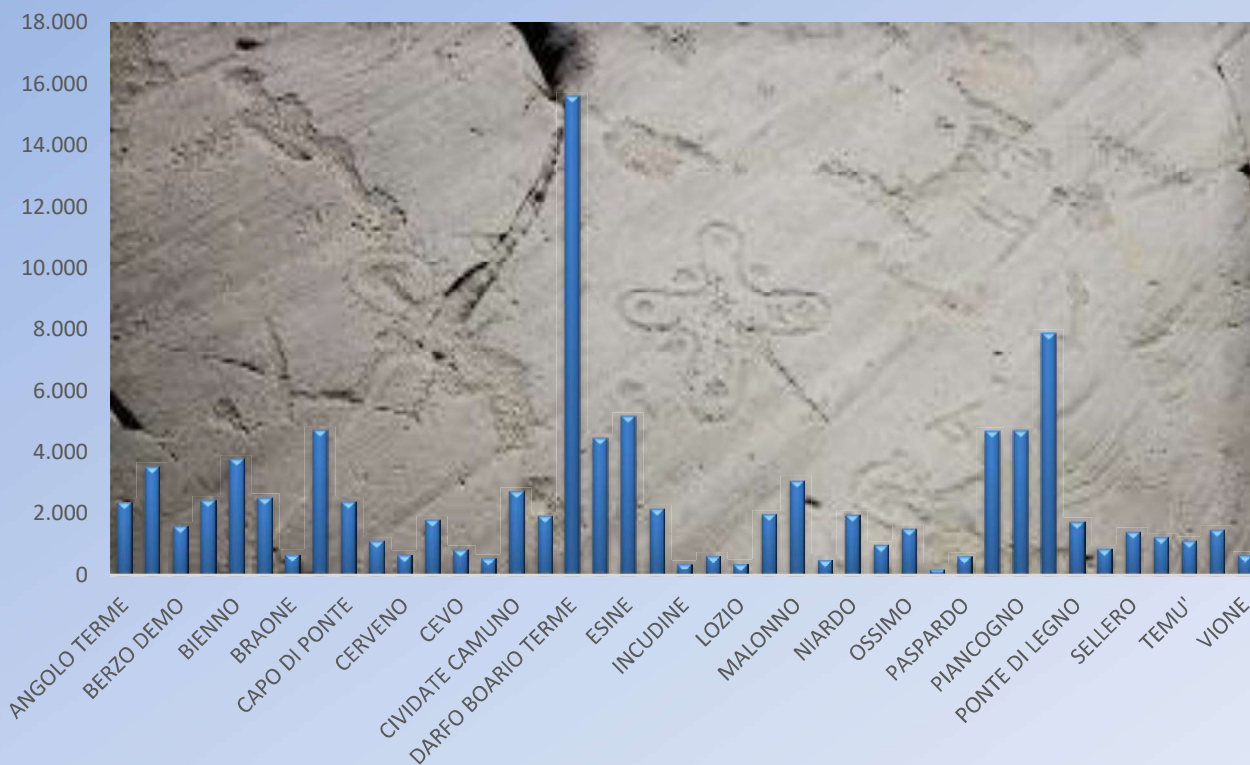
18.000
16.000
14.000
12.000
10.000
8.000
6.000
4.000
2.000
0

ANGOLO TERME
BERZO DEMO
BIENNO
BRAONE
CAPO DI PONTE
CERVENO
CEVO
CIVIDATE CAMUNO
DARFO BOARIO TERME
ESINE
INCUDINE
LOZIO
MALONNO
NIARDO
OSSIMO
PASPARDO
PIANCOGNO
PONTE DI LEGNO
SELLERO
TEMU'
VIONE